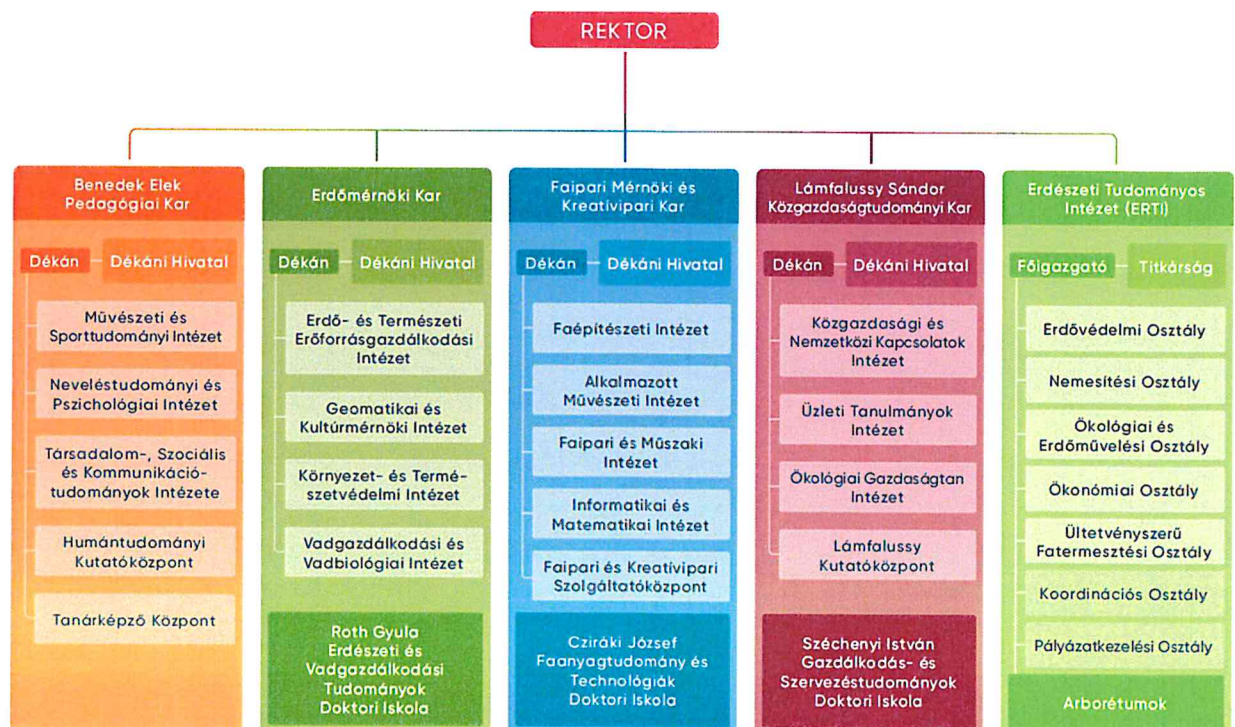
REKTOR

Benedek Elek Pedagógiai Kar

Dékán – Dékáni Hivatal

Művészeti és Sporttudományi Intézet

Neveléstudományi és Pszichológiai Intézet

Társadalom-, Szociális és Kommunikációtudományok Intézete

Humántudományi Kutatóközpont

Tanárképző Központ

Erdőmérnöki Kar

Dékán – Dékáni Hivatal

Erdő- és Természeti Erőforrásgazdálkodási Intézet

Geomatikai és Kultúrmérnöki Intézet

Környezet- és Természetvédelmi Intézet

Vadgazdálkodási és Vadbiológiai Intézet

Roth Gyula Erdészeti és Vadgazdálkodási Tudományok Doktori Iskola

Faipari Mérnöki és Kreatívipari Kar

Dékán – Dékáni Hivatal

Faépítészeti Intézet

Alkalmazott Művészeti Intézet

Faipari és Műszaki Intézet

Informatikai és Matematikai Intézet

Faipari és Kreatívipari Szolgáltatóközpont

Cziráki József Faanyagtudomány és Technológiák Doktori Iskola

Lámfalussy Sándor Közgazdaságtudományi Kar

Dékán – Dékáni Hivatal

Közgazdasági és Nemzetközi Kapcsolatok Intézet

Üzleti Tanulmányok Intézet

Ökológiai Gazdaságtan Intézet

Lámfalussy Kutatóközpont

Széchenyi István Gazdálkodás- és Szervezéstudományok Doktori Iskola

Erdészeti Tudományos Intézet (ERTI)

Főigazgató – Titkárság

Erdővédelmi Osztály

Nemesítési Osztály

Ökológiai és Erdőművelési Osztály

Ökonómiai Osztály

Ültetvényszerű Fatermesztési Osztály

Koordinációs Osztály

Pályázatkezelési Osztály

Arborétumok